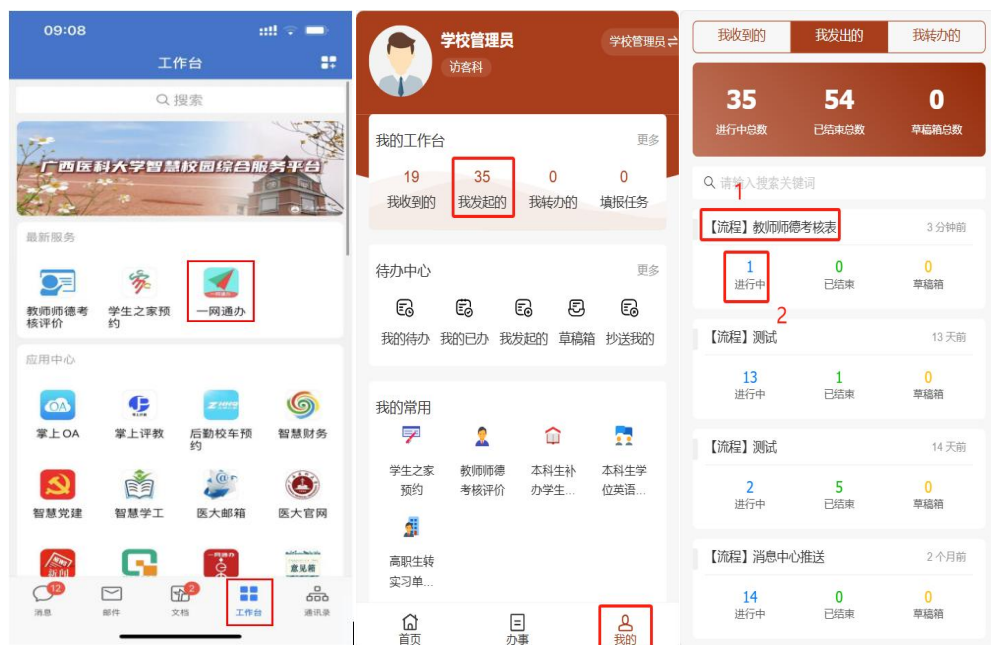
09:08

工作台

搜索

广西医科大学智慧校园综合服务平台

最新服务

教师师德考核评价
学生之家预约
一网通办

应用中心

掌上OA
掌上评教
后勤校车预约
智慧财务

智慧党建
智慧学工
医大邮箱
医大官网

意见箱

12
消息
邮件
2
文档
工作台
通讯录

学校管理员
访客科
学校管理员 ⇄

我的工作台
更多

| 19 | 35 | 0 | 0 |
|---|---|---|---|
| 我收到的 | 我发起的 | 我转办的 | 填报任务 |

待办中心
更多

我的待办
我的已办
我发起的
草稿箱
抄送我的

我的常用

学生之家预约
教师师德考核评价
本科生补办学生...
本科生学位英语...
高职生转实习单...

首页
办事
我的

我收到的
我发出的
我转办的

| 35 | 54 | 0 |
|---|---|---|
| 进行中总数 | 已结束总数 | 草稿箱总数 |

请输入搜索关键词

1
【流程】教师师德考核表
3 分钟前

| 1 | 0 | 0 |
|---|---|---|
| 进行中 | 已结束 | 草稿箱 |

2
【流程】测试
13 天前

| 13 | 1 | 0 |
|---|---|---|
| 进行中 | 已结束 | 草稿箱 |

【流程】测试
14 天前

| 2 | 5 | 0 |
|---|---|---|
| 进行中 | 已结束 | 草稿箱 |

【流程】消息中心推送
2 个月前

| 14 | 0 | 0 |
|---|---|---|
| 进行中 | 已结束 | 草稿箱 |